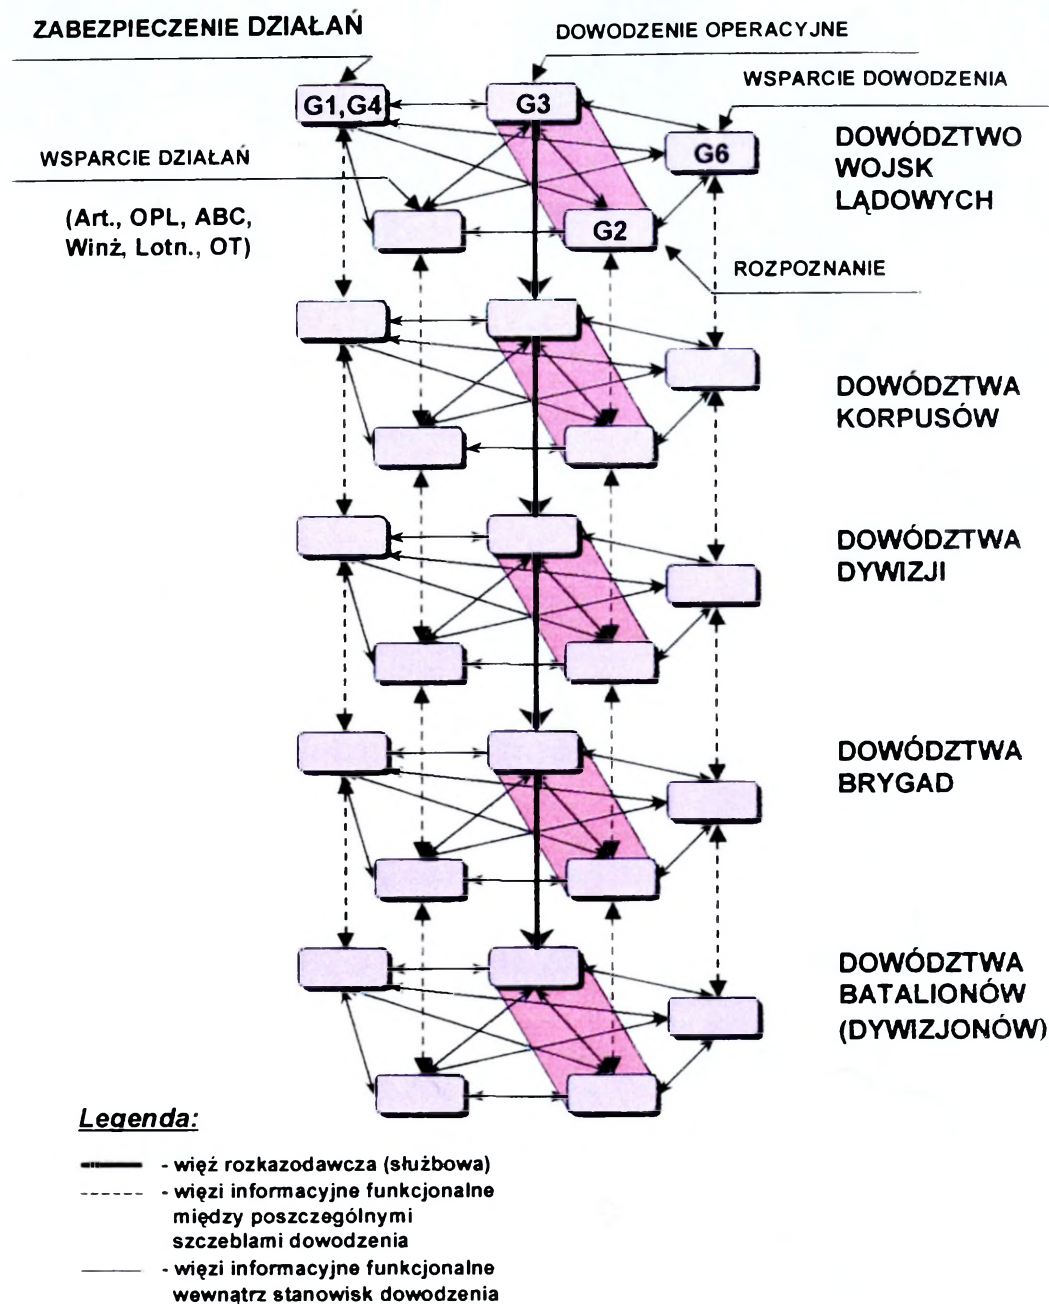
ZABEZPIECZENIE DZIAŁAŃ

DOWODZENIE OPERACYJNE

WSPARCIE DOWODZENIA

G1,G4

G3

G6

DOWÓDZTWO WOJSK LĄDOWYCH

WSPARCIE DZIAŁAŃ

(Art., OPL, ABC, Winż, Lotn., OT)

G2

ROZPOZNANIE

DOWÓDZTWA KORPUSÓW

DOWÓDZTWA DYWIZJI

DOWÓDZTWA BRYGAD

DOWÓDZTWA BATALIONÓW (DYWIZJONÓW)

Legenda:

- więź rozkazodawcza (służbowa)

- więzi informacyjne funkcjonalne między poszczególnymi szczeblami dowodzenia

- więzi informacyjne funkcjonalne wewnątrz stanowisk dowodzenia